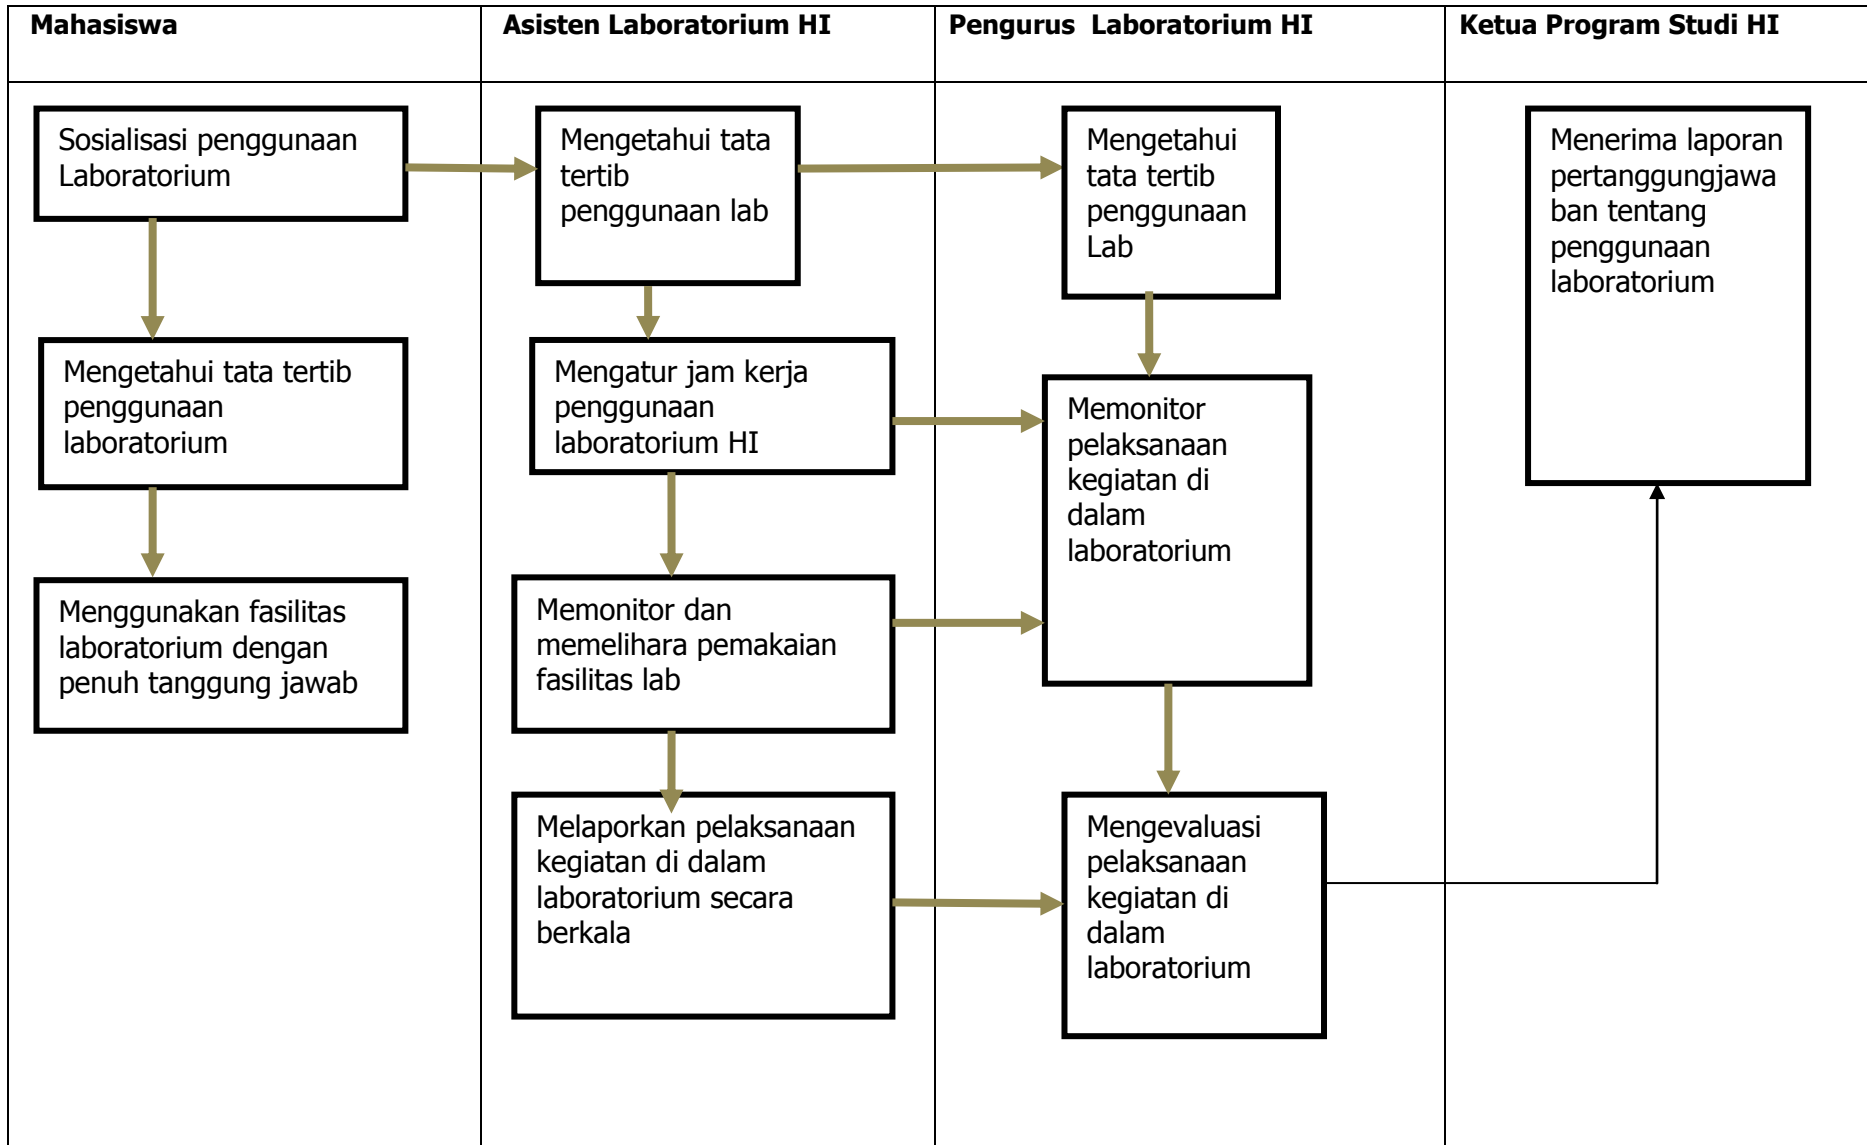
**Mahasiswa**

Sosialisasi penggunaan Laboratorium

Mengetahui tata tertib penggunaan laboratorium

Menggunakan fasilitas laboratorium dengan penuh tanggung jawab

**Asisten Laboratorium HI**

Mengetahui tata tertib penggunaan lab

Mengatur jam kerja penggunaan laboratorium HI

Memonitor dan memelihara pemakaian fasilitas lab

Melaporkan pelaksanaan kegiatan di dalam laboratorium secara berkala

**Pengurus Laboratorium HI**

Mengetahui tata tertib penggunaan Lab

Memonitor pelaksanaan kegiatan di dalam laboratorium

Mengevaluasi pelaksanaan kegiatan di dalam laboratorium

**Ketua Program Studi HI**

Menerima laporan pertanggungjawaban tentang penggunaan laboratorium